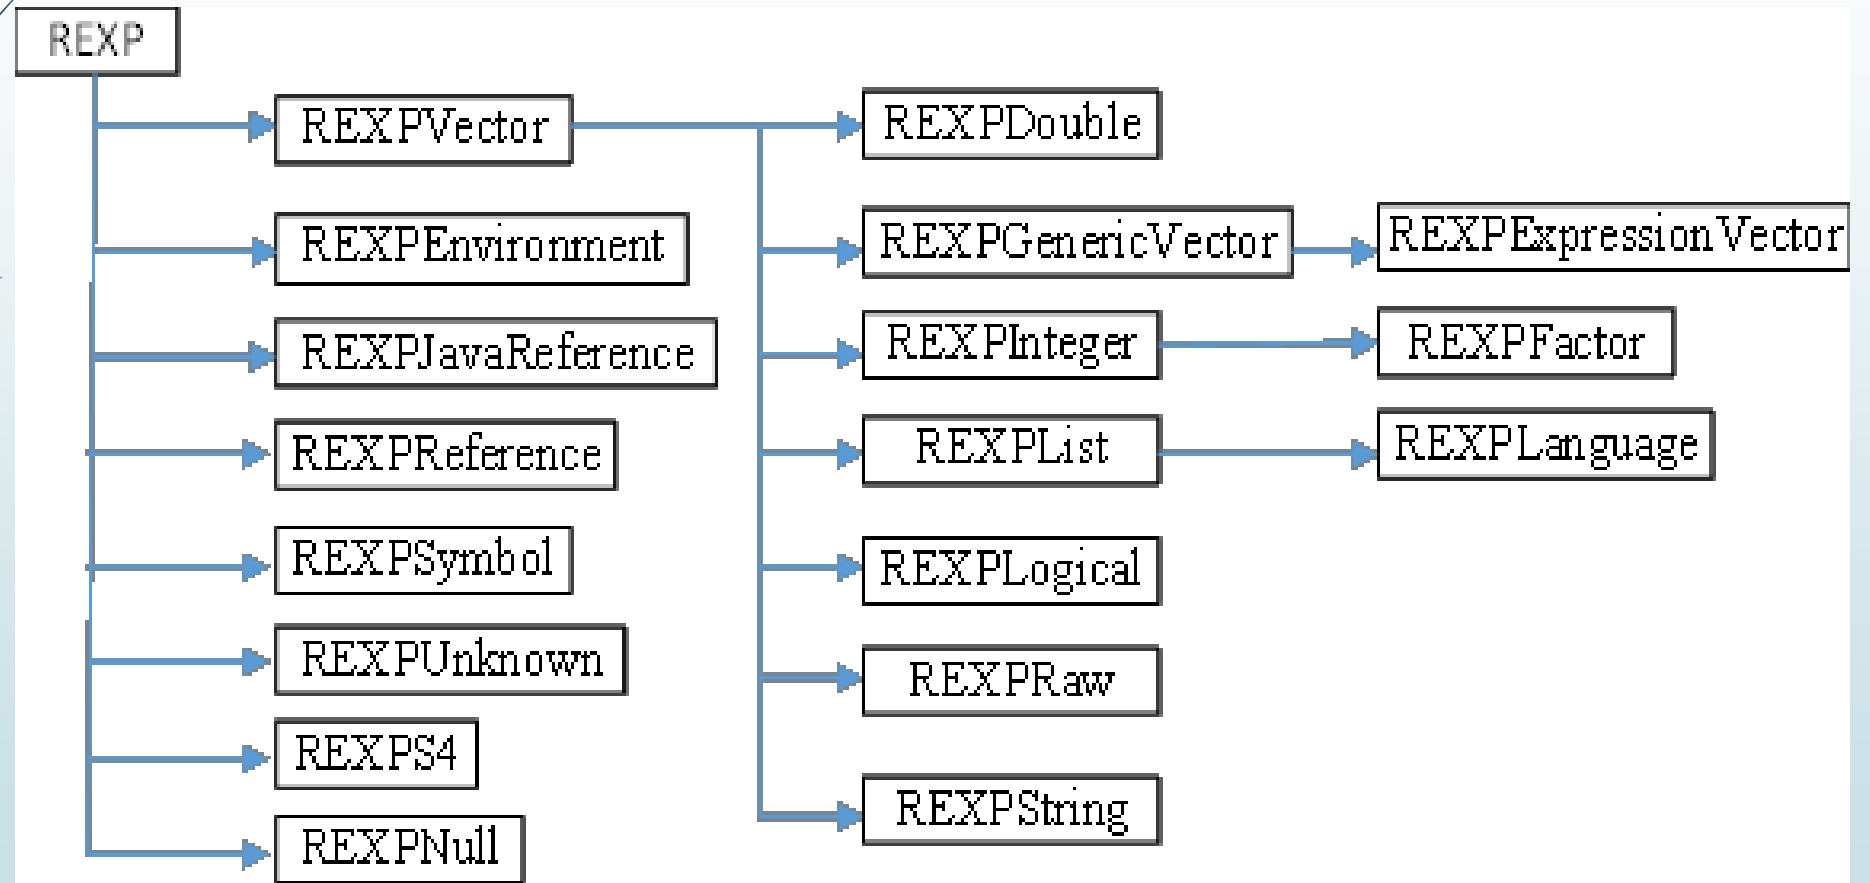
REXP

REXPVector

REXPEnvironment

REXPJavaReference

REXPReference

REXPSymbol

REXPUnknown

REXPS4

REXPNull

REXPDouble

REXPGenericVector

REXPExpressionVector

REXPInteger

REXPFactor

REXPList

REXPLanguage

REXPLogical

REXPRaw

REXPString